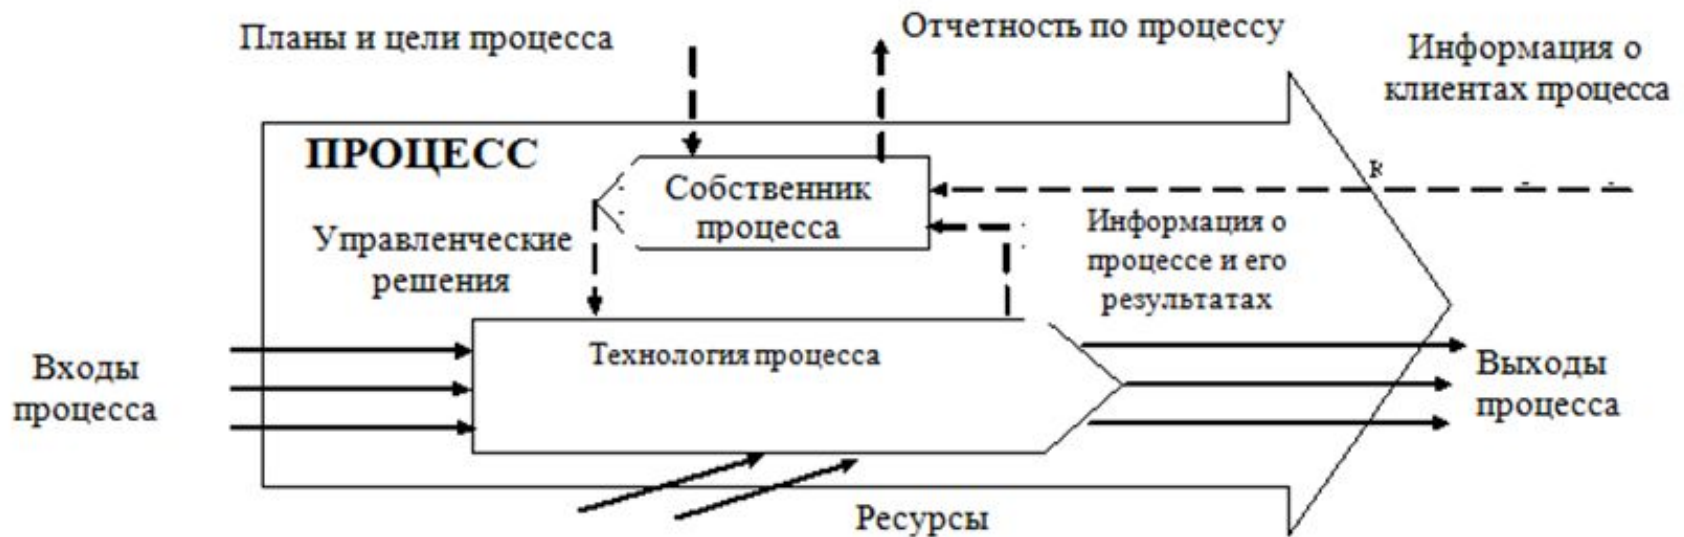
Планы и цели процесса

Отчетность по процессу

Информация о клиентах процесса

ПРОЦЕСС

Собственник процесса

Управленческие решения

Информация о процессе и его результатах

Технология процесса

Входы процесса

Выходы процесса

Ресурсы